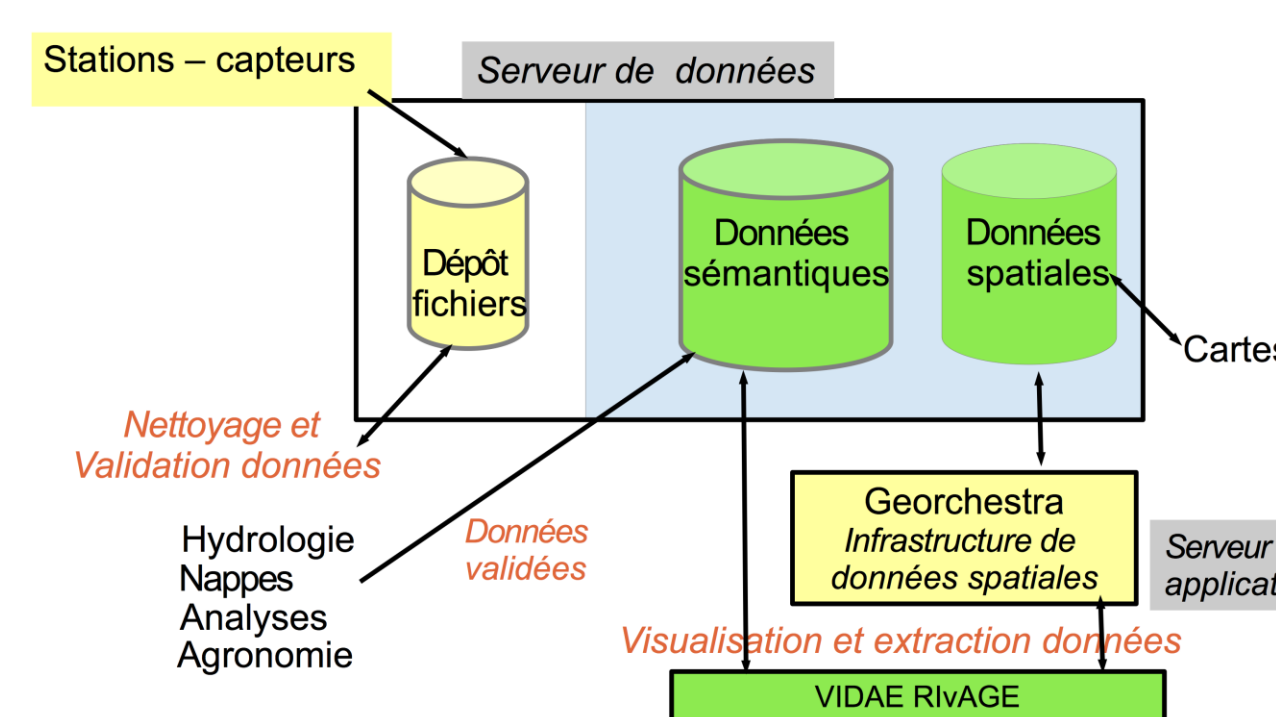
Stations – capteurs

Serveur de données

Dépôt fichiers

Données sémantiques

Données spatiales

Cartes

Nettoyage et Validation données

Hydrologie
Nappes
Analyses
Agronomie

Données validées

Georchestra
Infrastructure de données spatiales

Serveur
applicat

Visualisation et extraction données

VIDAE RIvAGE